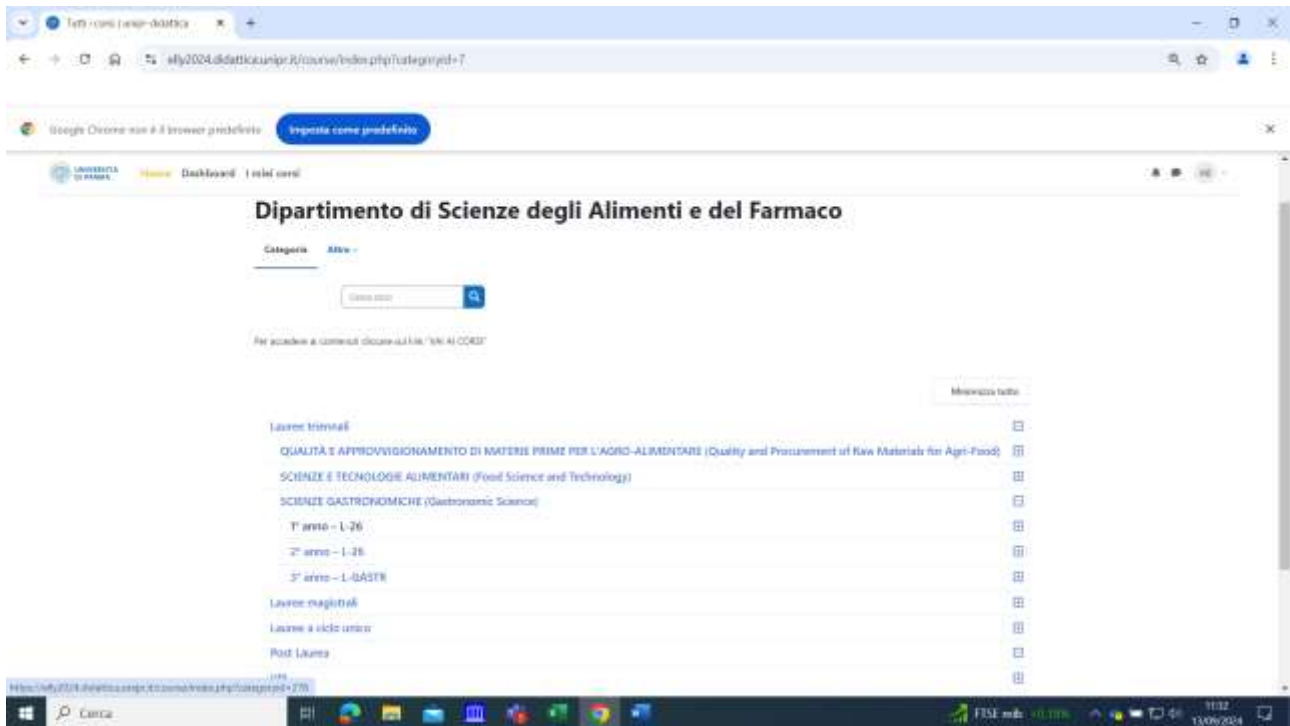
Tutti i corsi | unipr-didattica ×

elly2024.didattica.unipr.it/course/index.php?categoryid=7

Google Chrome non è il browser predefinito Imposta come predefinito

UNIVERSITÀ DI PARMA Home Dashboard I miei corsi

Dipartimento di Scienze degli Alimenti e del Farmaco

Categorie Altro

Cerca corsi

Per accedere ai contenuti cliccare sul link "VAI AI CORSI"

Minimizza tutto

Lauree triennali

QUALITÀ E APPROVVIGIONAMENTO DI MATERIE PRIME PER L'AGRO-ALIMENTARE (Quality and Procurement of Raw Materials for Agri-Food)

SCIENZE E TECNOLOGIE ALIMENTARI (Food Science and Technology)

SCIENZE GASTRONOMICHE (Gastronomic Science)

1° anno - L-26

2° anno - L-26

3° anno - L-GASTR

Lauree magistrali

Lauree a ciclo unico

Post Laurea

https://elly2024.didattica.unipr.it/course/index.php?categoryid=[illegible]

Cerca

FTSE MIB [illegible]

11:32
13/09/2024